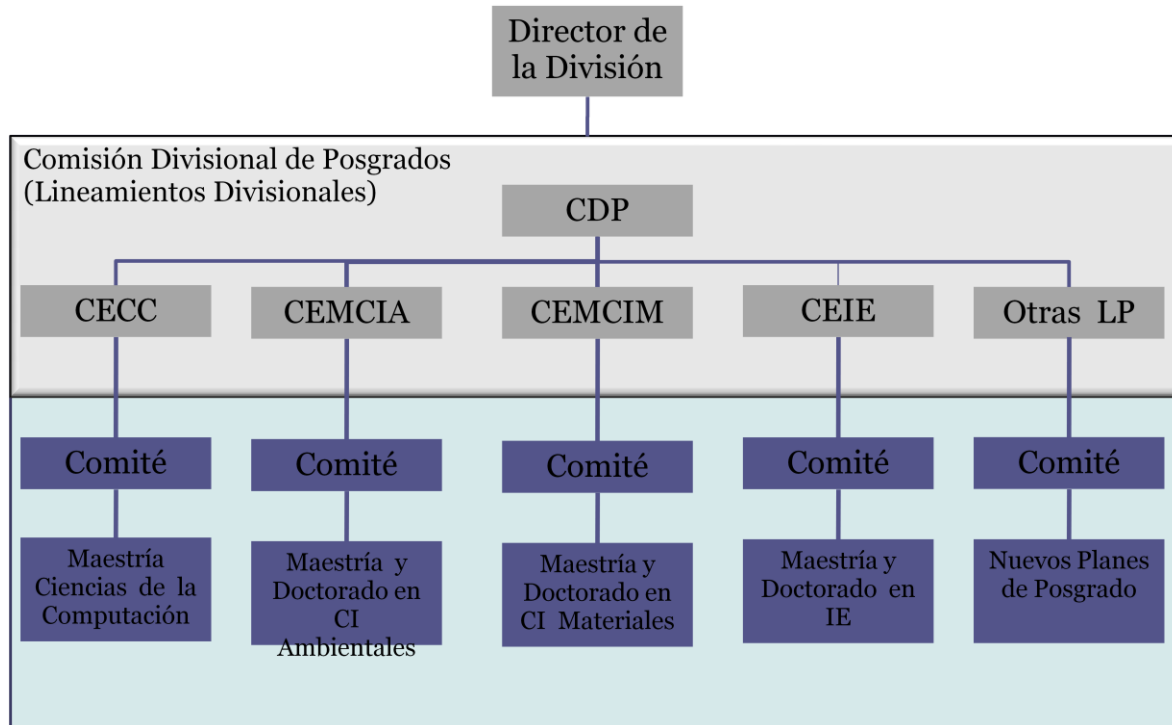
Director de la División

Comisión Divisional de Posgrados
(Lineamientos Divisionales)

CDP

CECC

CEMCIA

CEMCIM

CEIE

Otras LP

Comité

Comité

Comité

Comité

Comité

Maestría Ciencias de la Computación

Maestría y Doctorado en CI Ambientales

Maestría y Doctorado en CI Materiales

Maestría y Doctorado en IE

Nuevos Planes de Posgrado